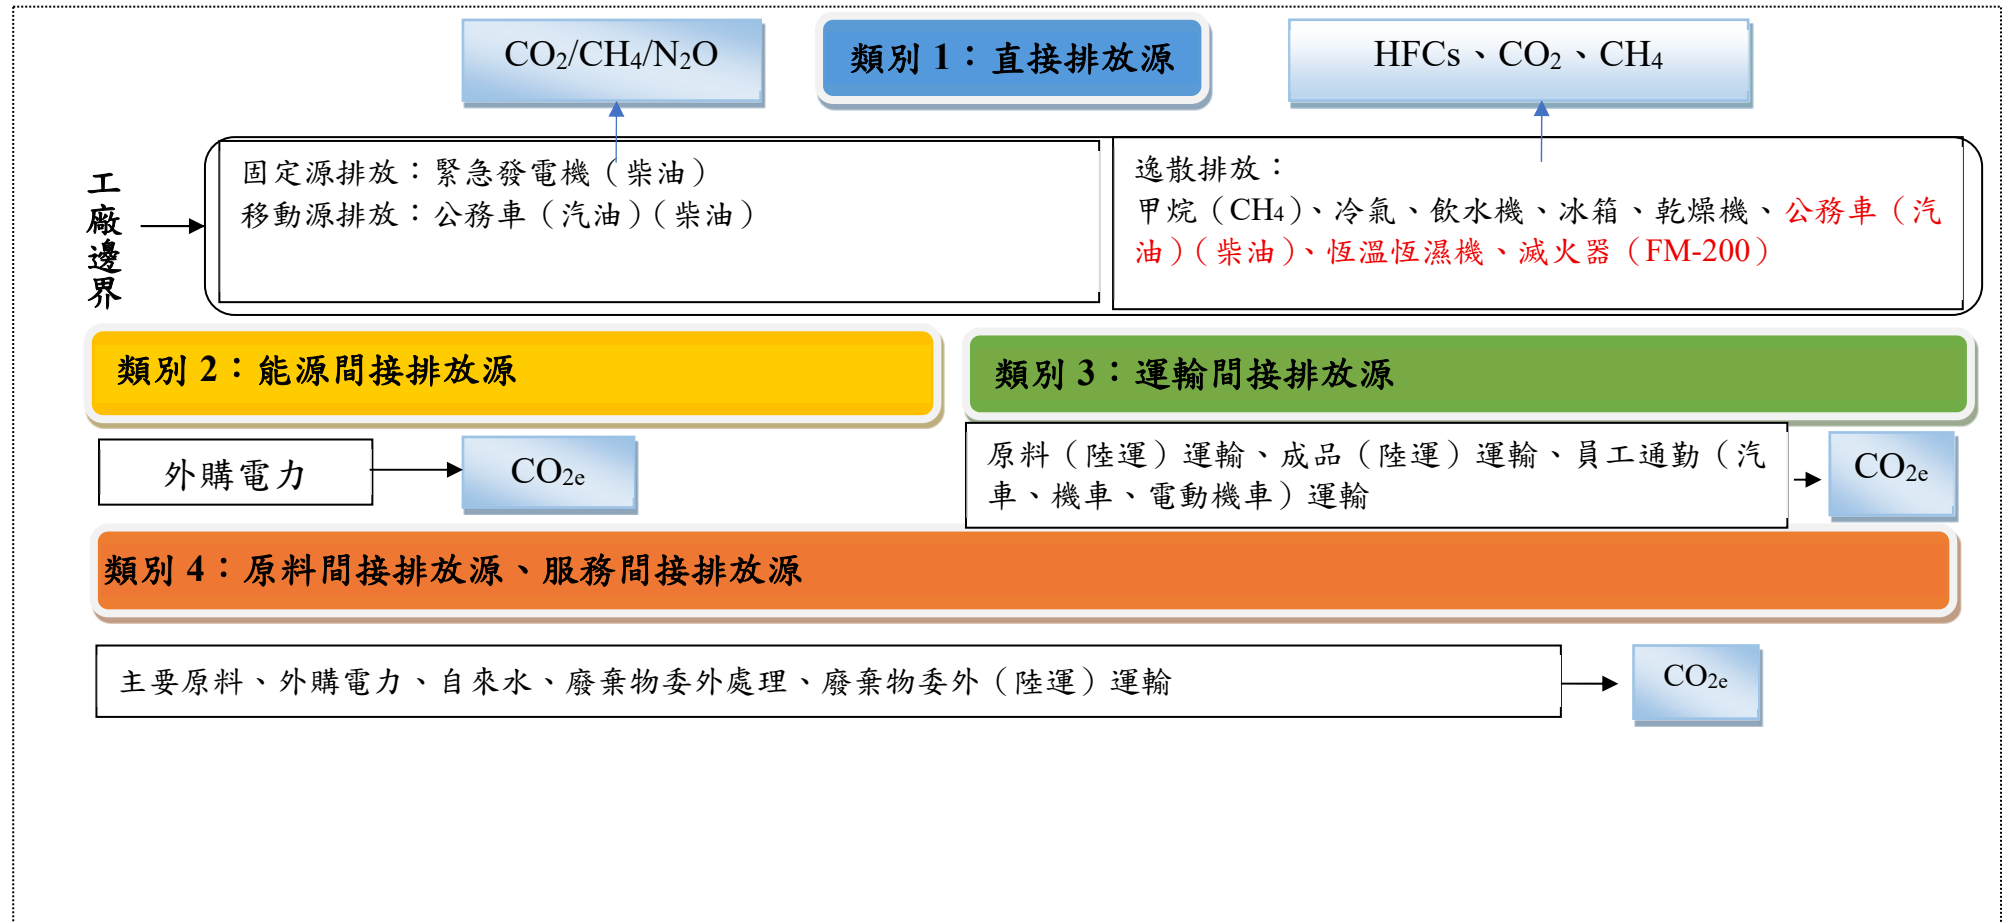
$CO_2/CH_4/N_2O$

類別 1：直接排放源

HFCs、$CO_2$、$CH_4$

工廠邊界

固定源排放：緊急發電機（柴油）
移動源排放：公務車（汽油）（柴油）

逸散排放：
甲烷（$CH_4$）、冷氣、飲水機、冰箱、乾燥機、公務車（汽油）（柴油）、恆溫恆濕機、滅火器（FM-200）

類別 2：能源間接排放源

類別 3：運輸間接排放源

外購電力

$CO_{2e}$

原料（陸運）運輸、成品（陸運）運輸、員工通勤（汽車、機車、電動機車）運輸

$CO_{2e}$

類別 4：原料間接排放源、服務間接排放源

主要原料、外購電力、自來水、廢棄物委外處理、廢棄物委外（陸運）運輸

$CO_{2e}$